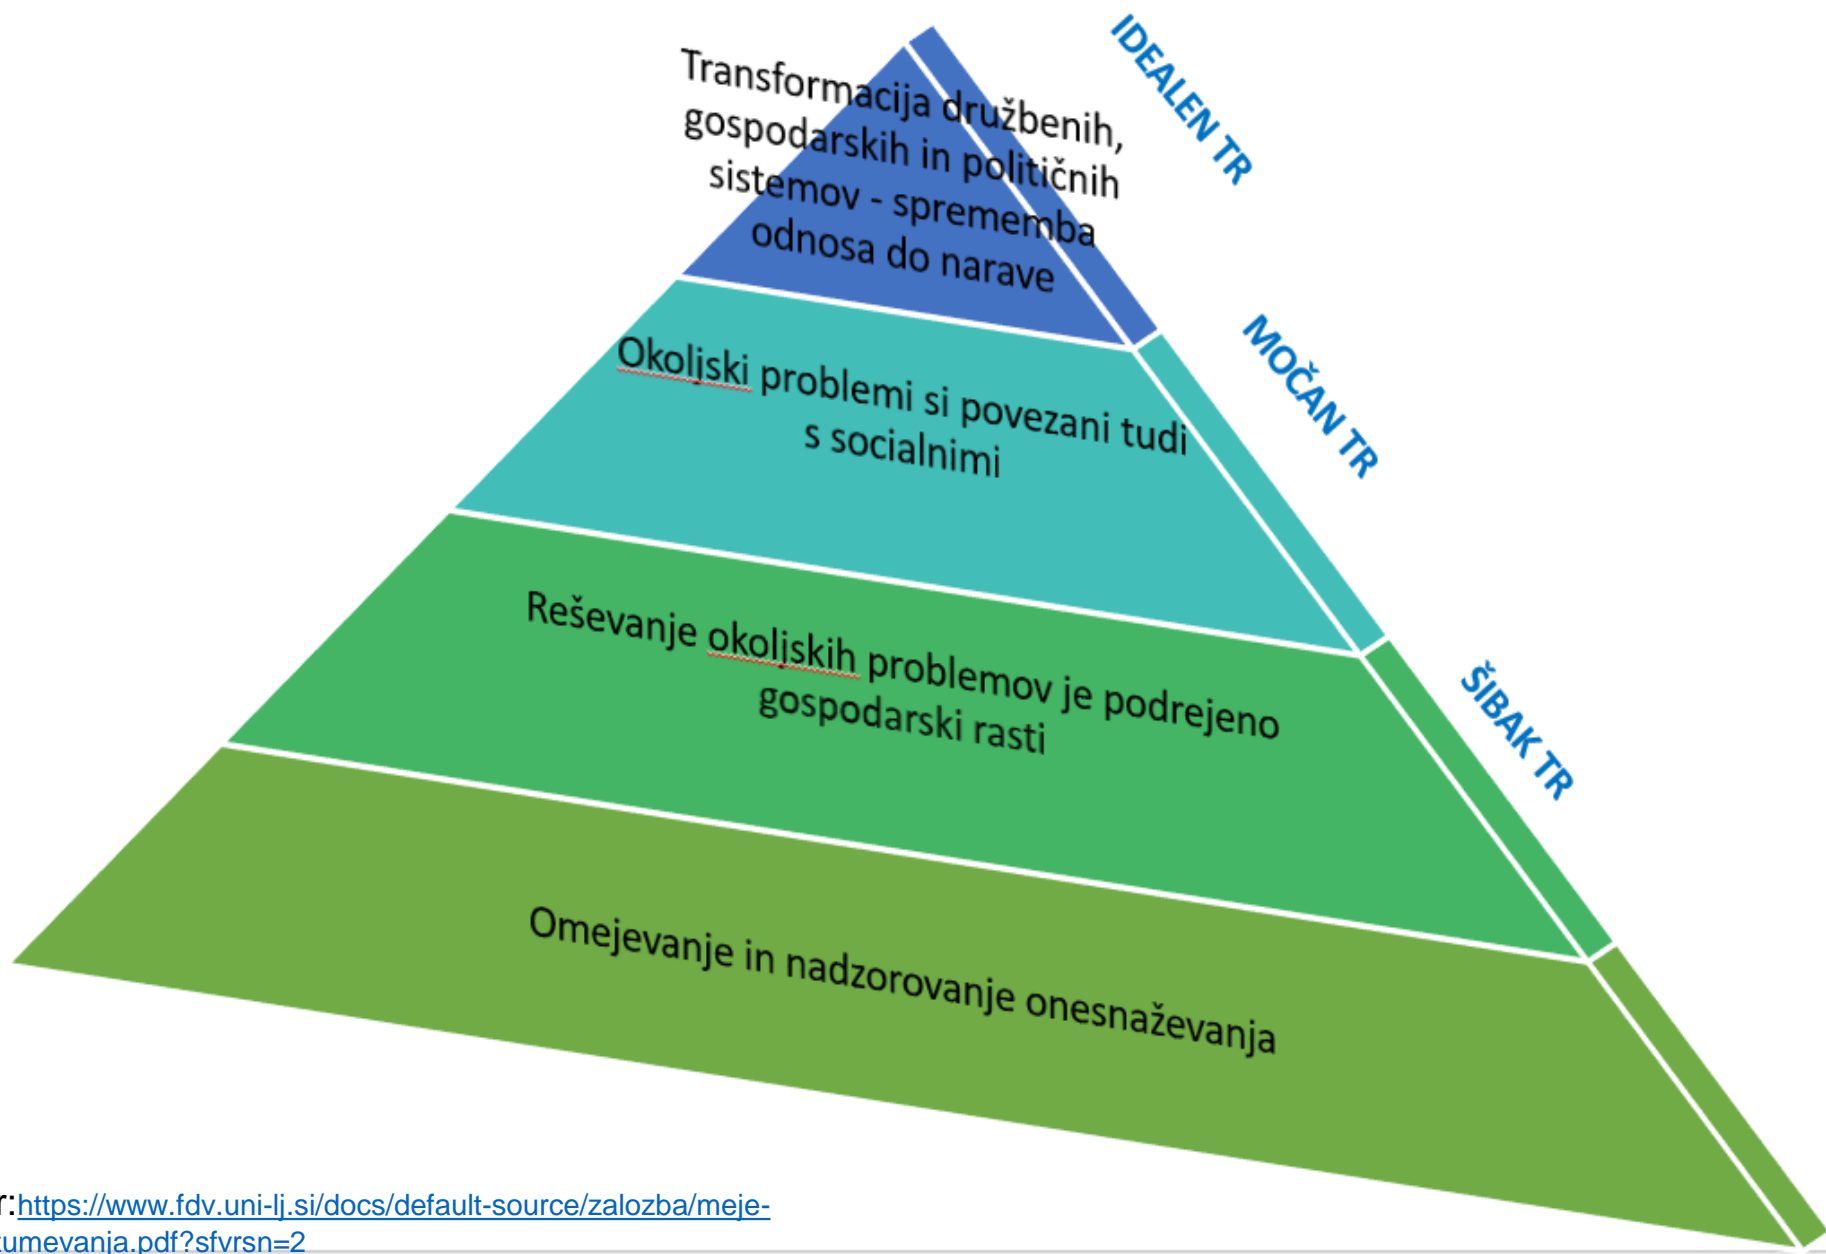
Transformacija družbenih, gospodarskih in političnih sistemov - sprememba odnosa do narave

IDEALEN TR

Okoljski problemi si povezani tudi s socialnimi

MOČAN TR

Reševanje okoljskih problemov je podrejeno gospodarski rasti

ŠIBAK TR

Omejevanje in nadzorovanje onesnaževanja

r:https://www.fdv.uni-lj.si/docs/default-source/zalozba/meje-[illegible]umevanja.pdf?sfvrsn=2